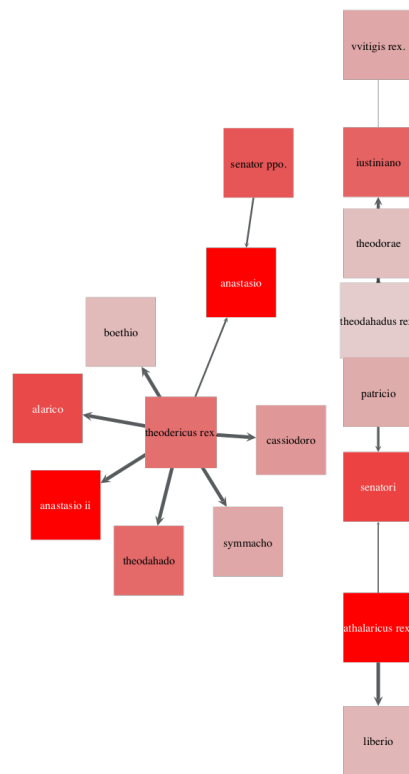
vvitigis rex.

senator ppo.

iustiniano

theodorae

anastasio

theodahadus rex

boethio

patricio

alarico

theodericus rex

cassiodoro

senatori

anastasio ii

symmacho

theodahado

athalaricus rex

liberio